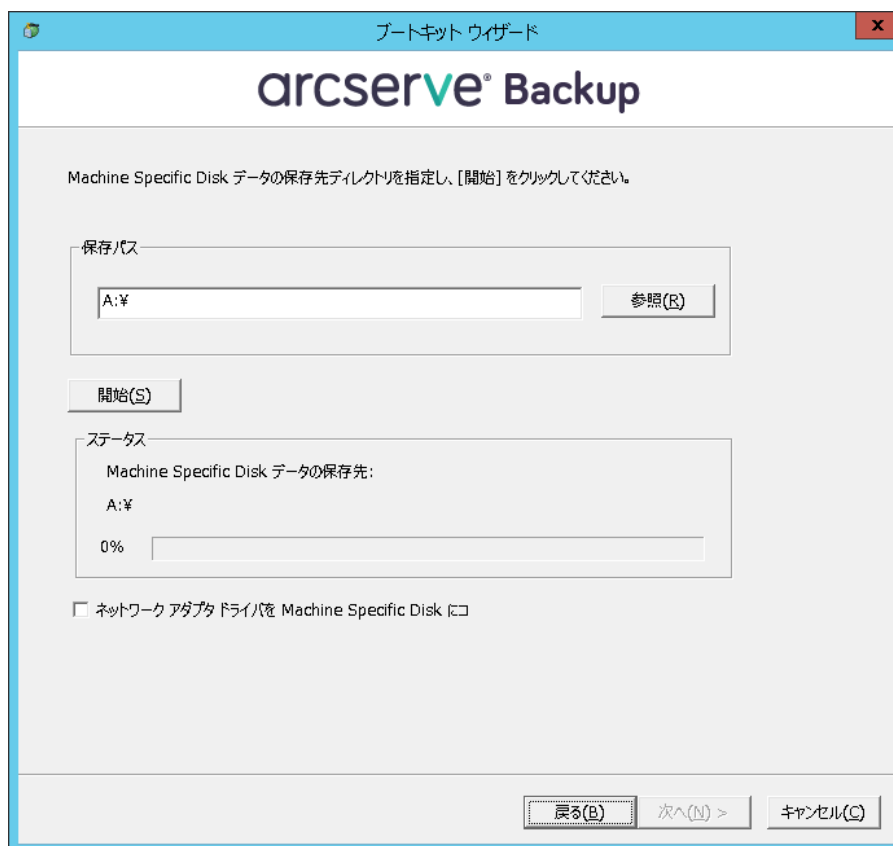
ブートキット ウィザード

arcserve® Backup

Machine Specific Disk データの保存先ディレクトリを指定し、[開始] をクリックしてください。

保存パス

A:¥

参照(R)

開始(S)

ステータス

Machine Specific Disk データの保存先:

A:¥

0%

ネットワーク アダプタ ドライバを Machine Specific Disk にコ

戻る(B)

次へ(N) >

キャンセル(C)